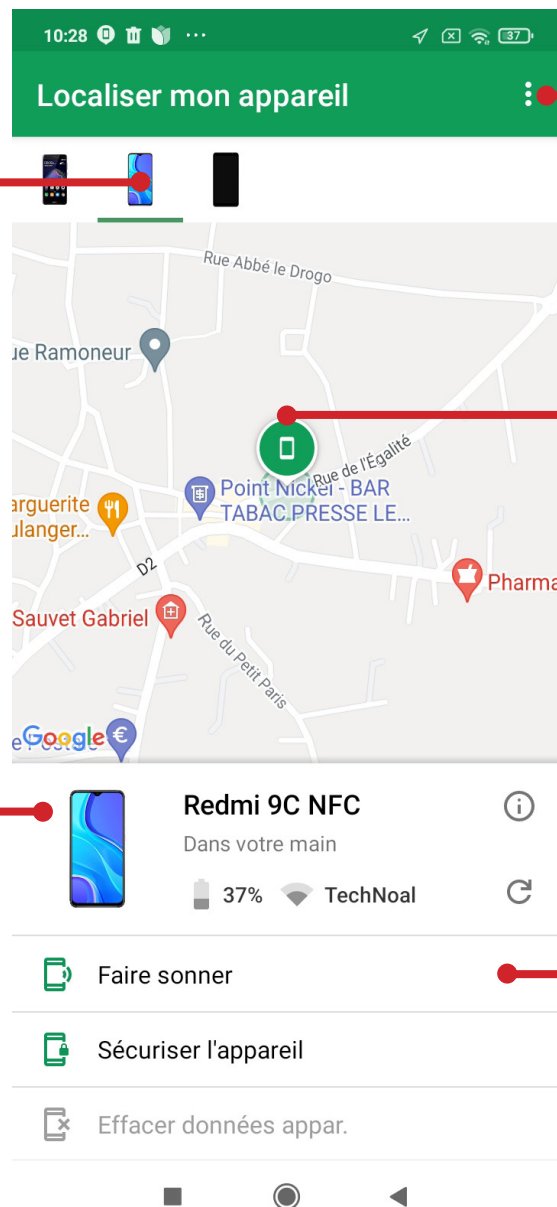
10:28 ··· 37

Localiser mon appareil

Rue Abbé le Drogo

ue Ramoneur

Rue de l'Égalité

Point Nickel - BAR TABAC PRESSE LE...

arguerite ulanger...

D2

Pharma

Sauvet Gabriel

Rue du Petit Paris

e Poste Google

Redmi 9C NFC

Dans votre main

37% TechNoal

Faire sonner

Sécuriser l'appareil

Effacer données appar.